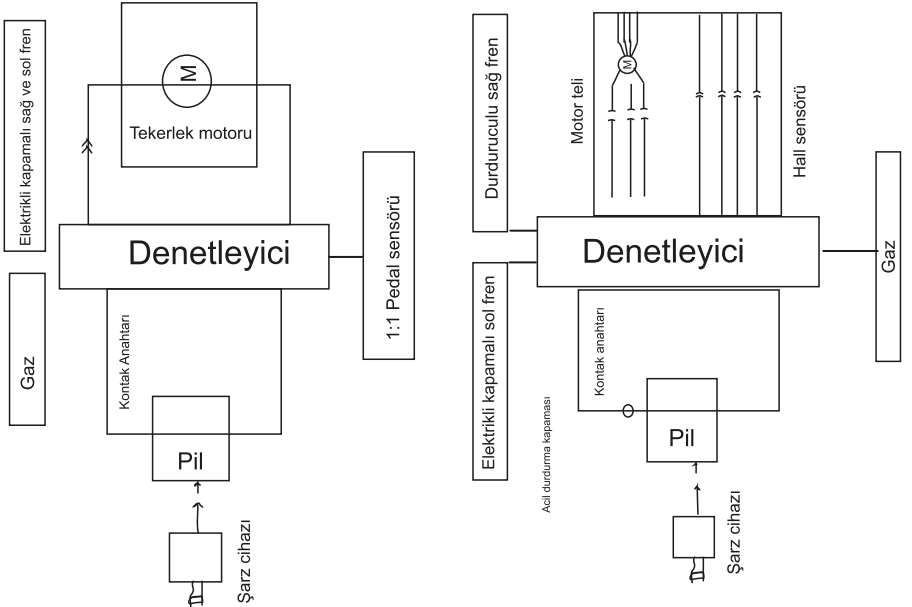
Elektrikli kapamalı sağ ve sol fren

M

Tekerlek motoru

Denetleyici

1:1 Pedal sensörü

Gaz

Kontak Anahtarı

Pil

Şarz cihazı

Durdurucululu sağ fren

M

Motor teli

Hall sensörü

Denetleyici

Gaz

Elektrikli kapamalı sol fren

Kontak anahtarı

Acil durdurma kapaması

Pil

Şarz cihazı